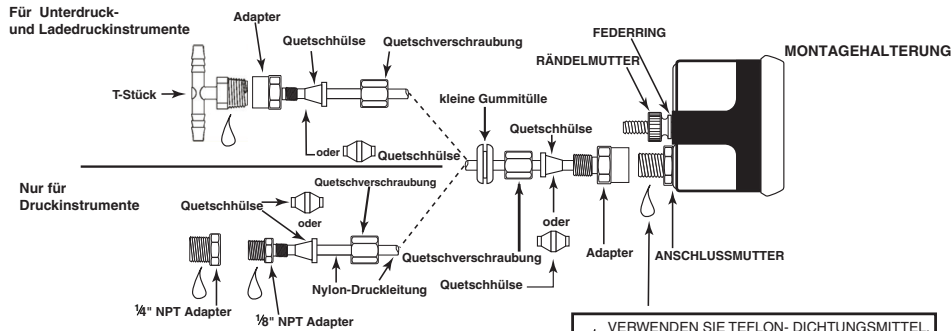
Für Unterdruck- und Ladedruckinstrumente

Adapter

Quetschhülse

Quetschverschraubung

FEDERRING

MONTAGEHALTERUNG

RÄNDELMUTTER

T-Stück

kleine Gummitülle

Quetschhülse

oder

Quetschhülse

Nur für Druckinstrumente

Quetschverschraubung

Quetschhülse

oder

oder

Quetschverschraubung

Adapter

ANSCHLUSSMUTTER

Quetschhülse

Nylon-Druckleitung

¼" NPT Adapter

⅛" NPT Adapter

VERWENDEN SIE TEFLON- DICHTUNGSMITTEL